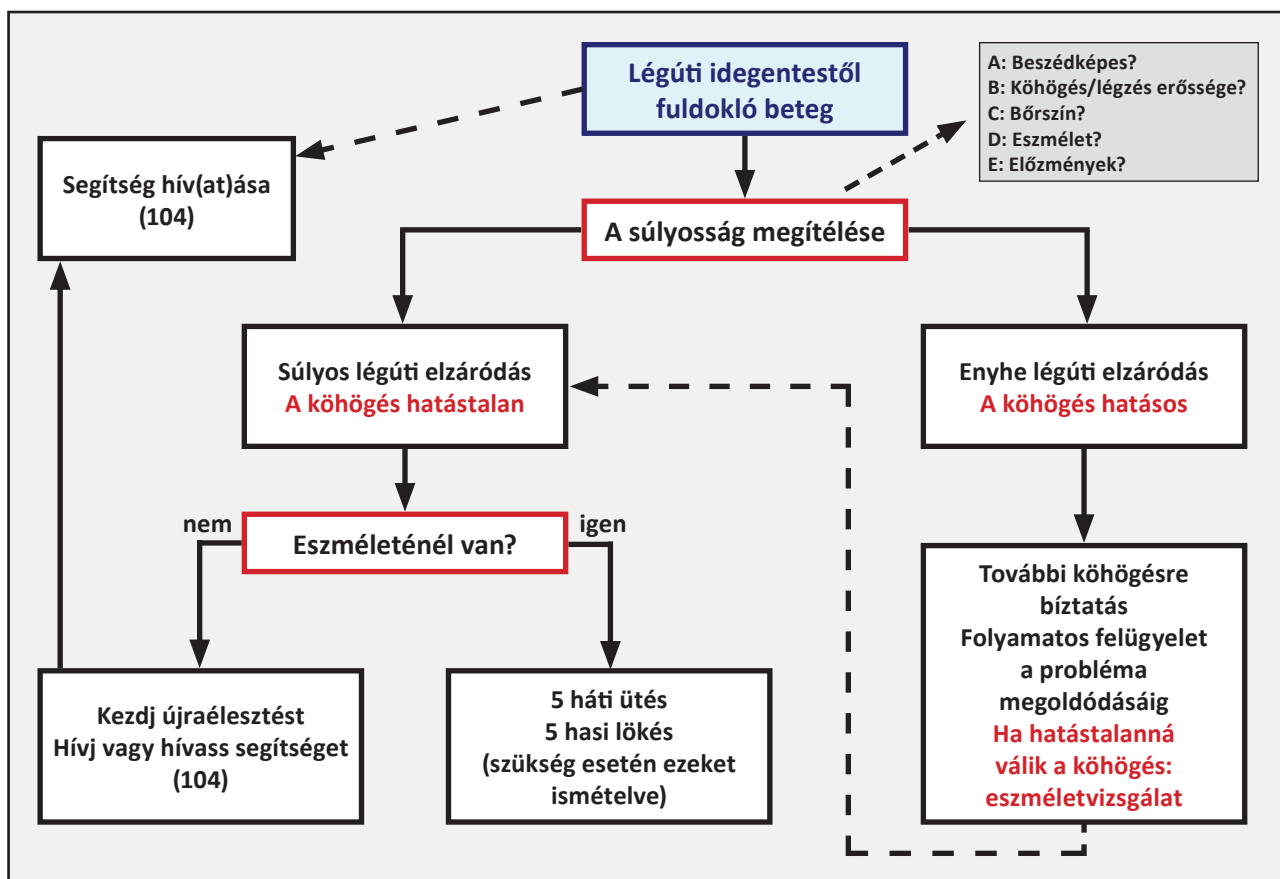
Légúti idegentestől fuldokló beteg

A: Beszédképes?
B: Köhögés/légzés erőssége?
C: Bőrszín?
D: Eszmélet?
E: Előzmények?

Segítség hív(at)ása (104)

A súlyosság megítélése

Súlyos légúti elzáródás
A köhögés hatástalan

Enyhe légúti elzáródás
A köhögés hatásos

nem

Eszméleténél van?

igen

További köhögésre bíztatás
Folyamatos felügyelet a probléma megoldódásáig
Ha hatástalanná válik a köhögés: eszméletvizsgálat

Kezdj újraélesztést
Hívj vagy hívass segítséget
(104)

5 háti ütés
5 hasi lökés
(szükség esetén ezeket ismételve)